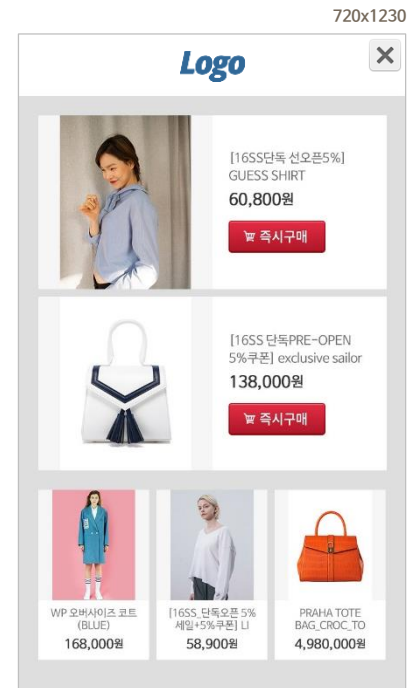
720x1230

Logo

×

[16SS단독 선오픈5%] GUESS SHIRT

60,800원

즉시구매

[16SS 단독PRE-OPEN 5%쿠폰] exclusive sailor

138,000원

즉시구매

WP 오버사이즈 코트 (BLUE)

168,000원

[16SS_단독오픈 5% 세일+5%쿠폰] LI

58,900원

PRAHA TOTE BAG_CROC_TO

4,980,000원